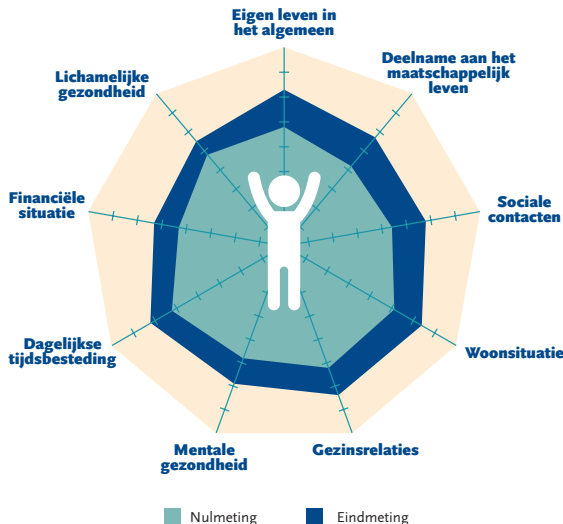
Eigen leven in het algemeen

Deelname aan het maatschappelijk leven

Sociale contacten

Woonsituatie

Gezinsrelaties

Mentale gezondheid

Dagelijkse tijdsbesteding

Financiële situatie

Lichamelijke gezondheid

Nulmeting
Eindmeting